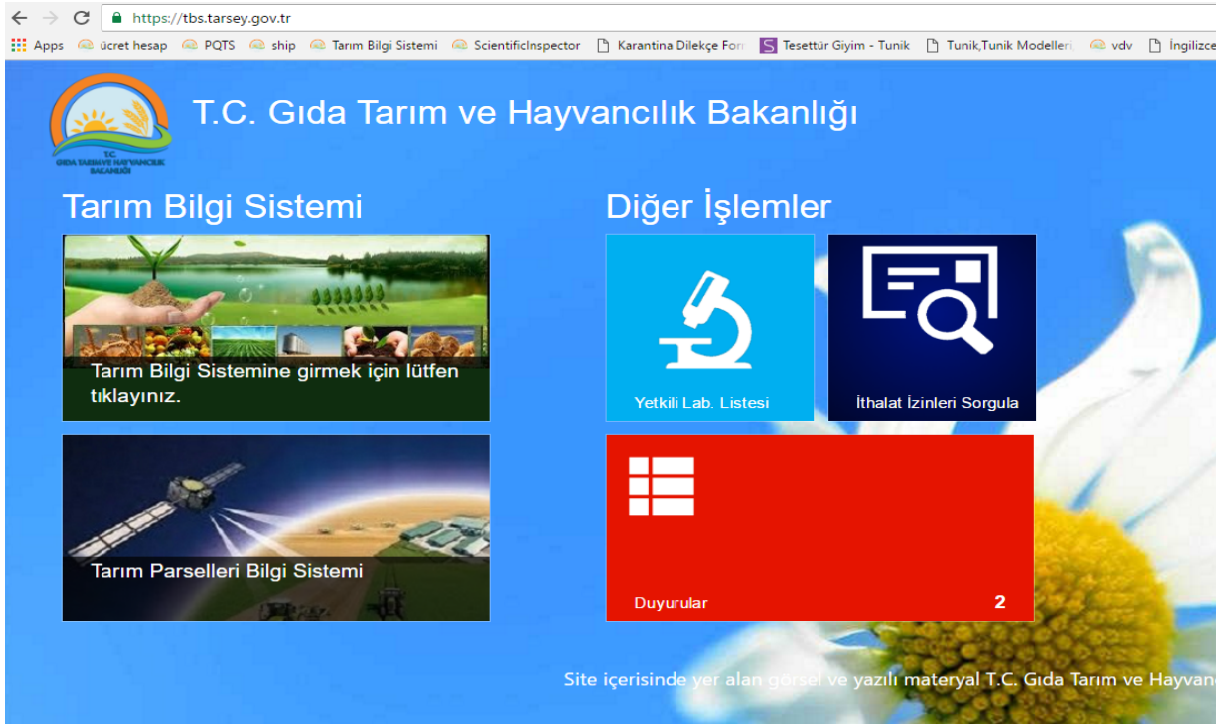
https://tbs.tarsey.gov.tr

Apps ücret hesap PQTS ship Tarım Bilgi Sistemi ScientificInspector Karantina Dilekçe For Tesettür Giyim - Tunik Tunik,Tunik Modelleri vdv İngilizce

T.C. GIDA TARIM VE HAYVANCILIK BAKANLIĞI

T.C. Gıda Tarım ve Hayvancılık Bakanlığı

Tarım Bilgi Sistemi

Tarım Bilgi Sistemine girmek için lütfen tıklayınız.

Tarım Parselleri Bilgi Sistemi

Diğer İşlemler

Yetkili Lab. Listesi

İthalat İzinleri Sorgula

Duyurular

2

Site içerisinde yer alan görsel ve yazılı materyal T.C. Gıda Tarım ve Hayvanc